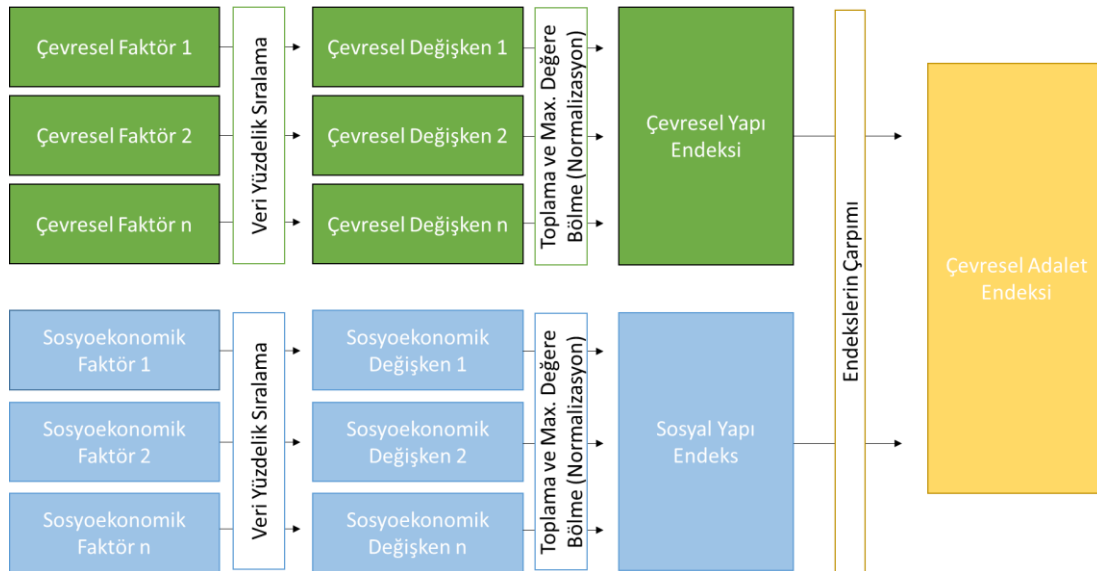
Çevresel Faktör 1

Çevresel Faktör 2

Çevresel Faktör n

Veri Yüzdelik Sıralama

Çevresel Değişken 1

Çevresel Değişken 2

Çevresel Değişken n

Toplama ve Max. Değere Bölme (Normalizasyon)

Çevresel Yapı Endeksi

Sosyoekonomik Faktör 1

Sosyoekonomik Faktör 2

Sosyoekonomik Faktör n

Veri Yüzdelik Sıralama

Sosyoekonomik Değişken 1

Sosyoekonomik Değişken 2

Sosyoekonomik Değişken n

Toplama ve Max. Değere Bölme (Normalizasyon)

Sosyal Yapı Endeks

Endekslerin Çarpımı

Çevresel Adalet Endeksi